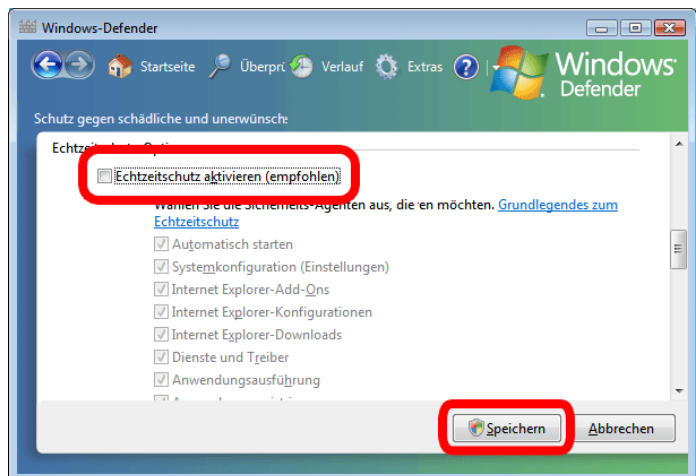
Windows-Defender

Startseite Überprü Verlauf Extras

Windows Defender

Schutz gegen schädliche und unerwünsch

Echtzeitschutz-Opti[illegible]

Echtzeitschutz aktivieren (empfohlen)

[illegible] Sie die Sicherheits-Agenten aus, die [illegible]en möchten. Grundlegendes zum Echtzeitschutz

Automatisch starten

Systemkonfiguration (Einstellungen)

Internet Explorer-Add-Ons

Internet Explorer-Konfigurationen

Internet Explorer-Downloads

Dienste und Treiber

Anwendungsausführung

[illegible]

Speichern Abbrechen